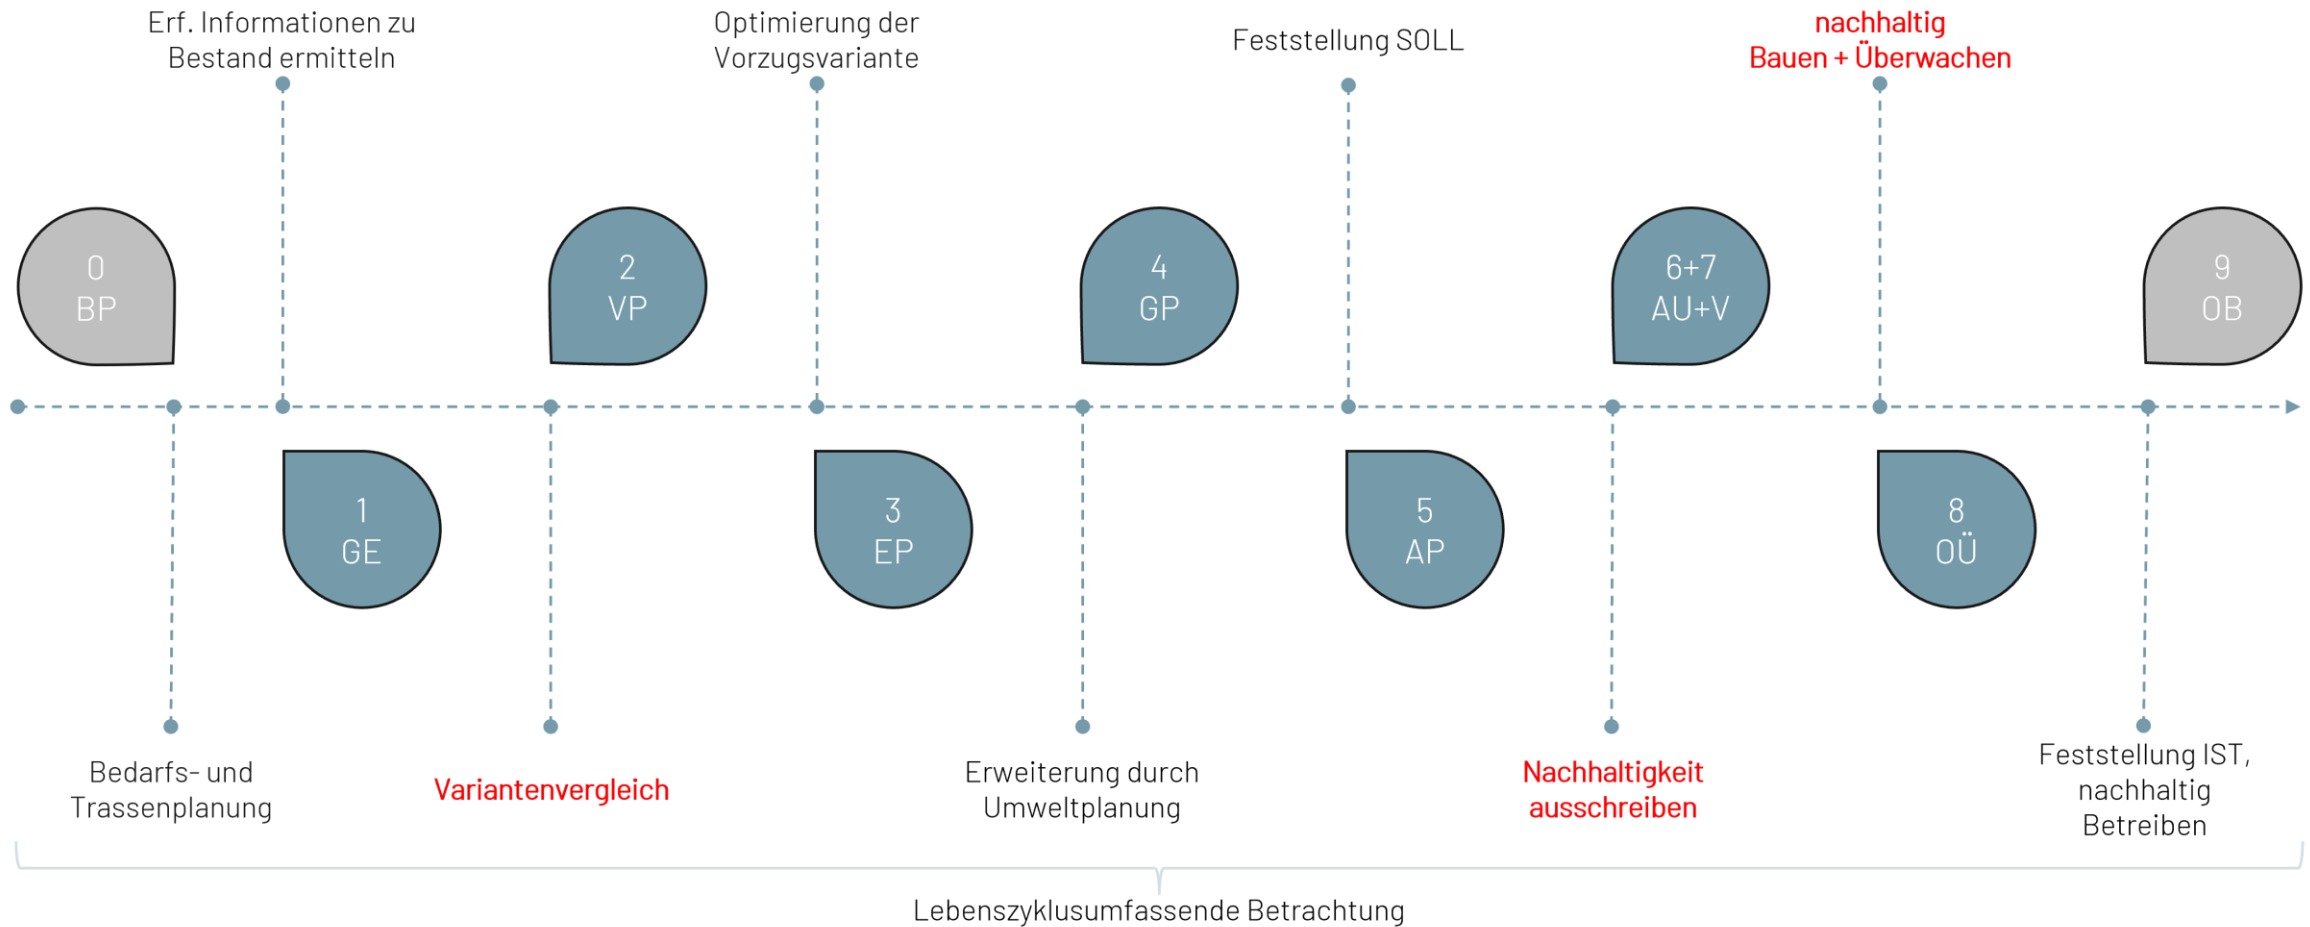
Erf. Informationen zu Bestand ermitteln

Optimierung der Vorzugsvariante

Feststellung SOLL

nachhaltig Bauen + Überwachen

0
BP

2
VP

4
GP

6+7
AU+V

9
OB

1
GE

3
EP

5
AP

8
OÜ

Bedarfs- und Trassenplanung

Variantenvergleich

Erweiterung durch Umweltplanung

Nachhaltigkeit ausschreiben

Feststellung IST, nachhaltig Betreiben

Lebenszyklusumfassende Betrachtung